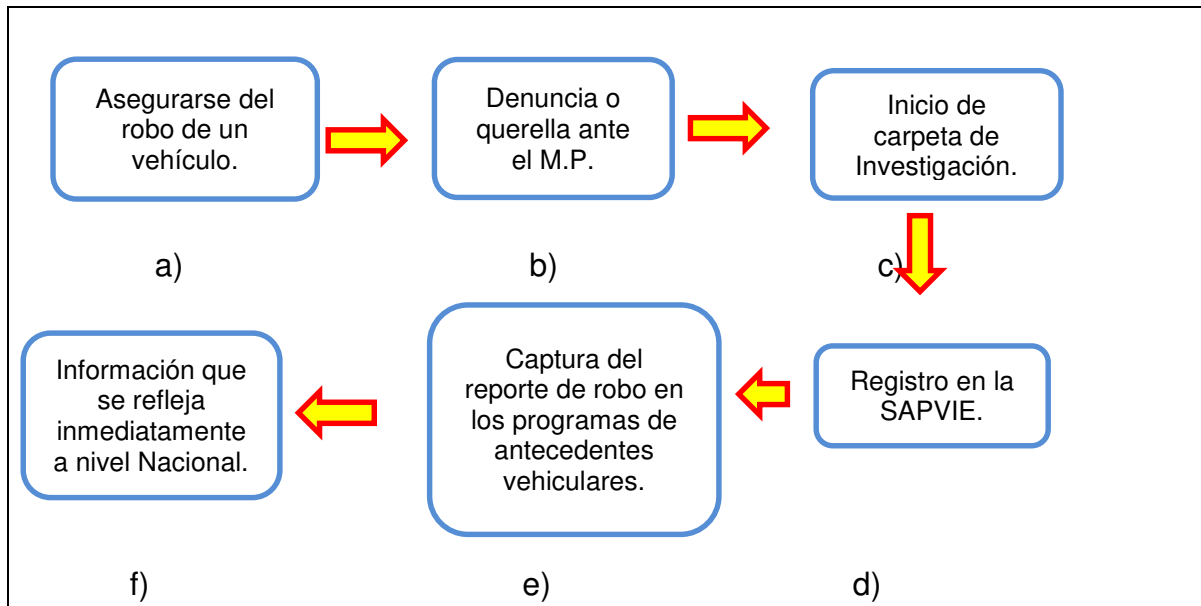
Asegurarse del robo de un vehículo.

a)

Denuncia o querella ante el M.P.

b)

Inicio de carpeta de Investigación.

c)

Registro en la SAPVIE.

d)

Captura del reporte de robo en los programas de antecedentes vehiculares.

e)

Información que se refleja inmediatamente a nivel Nacional.

f)